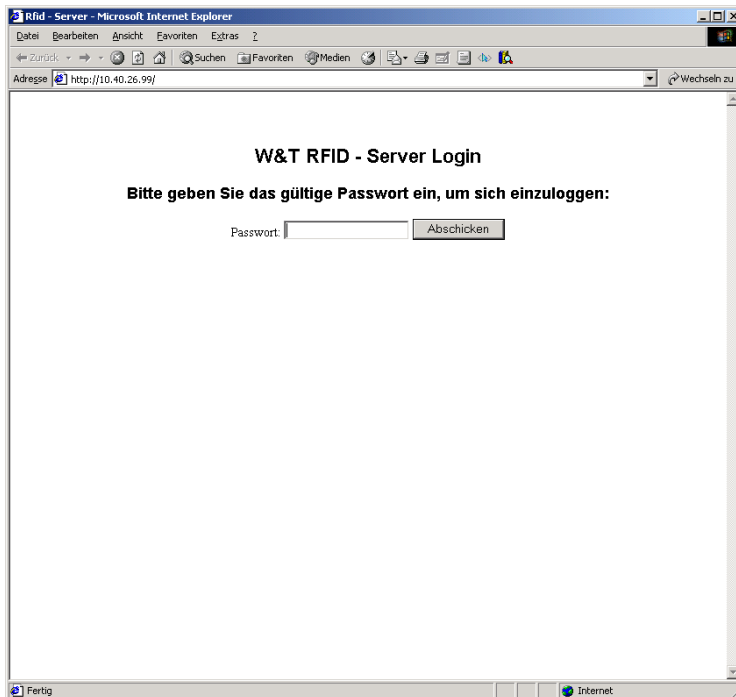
Rfid - Server - Microsoft Internet Explorer

Datei Bearbeiten Ansicht Favoriten Extras ?

Zurück Suchen Favoriten Medien

Adresse http://10.40.26.99/

Wechseln zu

W&T RFID - Server Login

Bitte geben Sie das gültige Passwort ein, um sich einzuloggen:

Passwort: Abschicken

Fertig

Internet